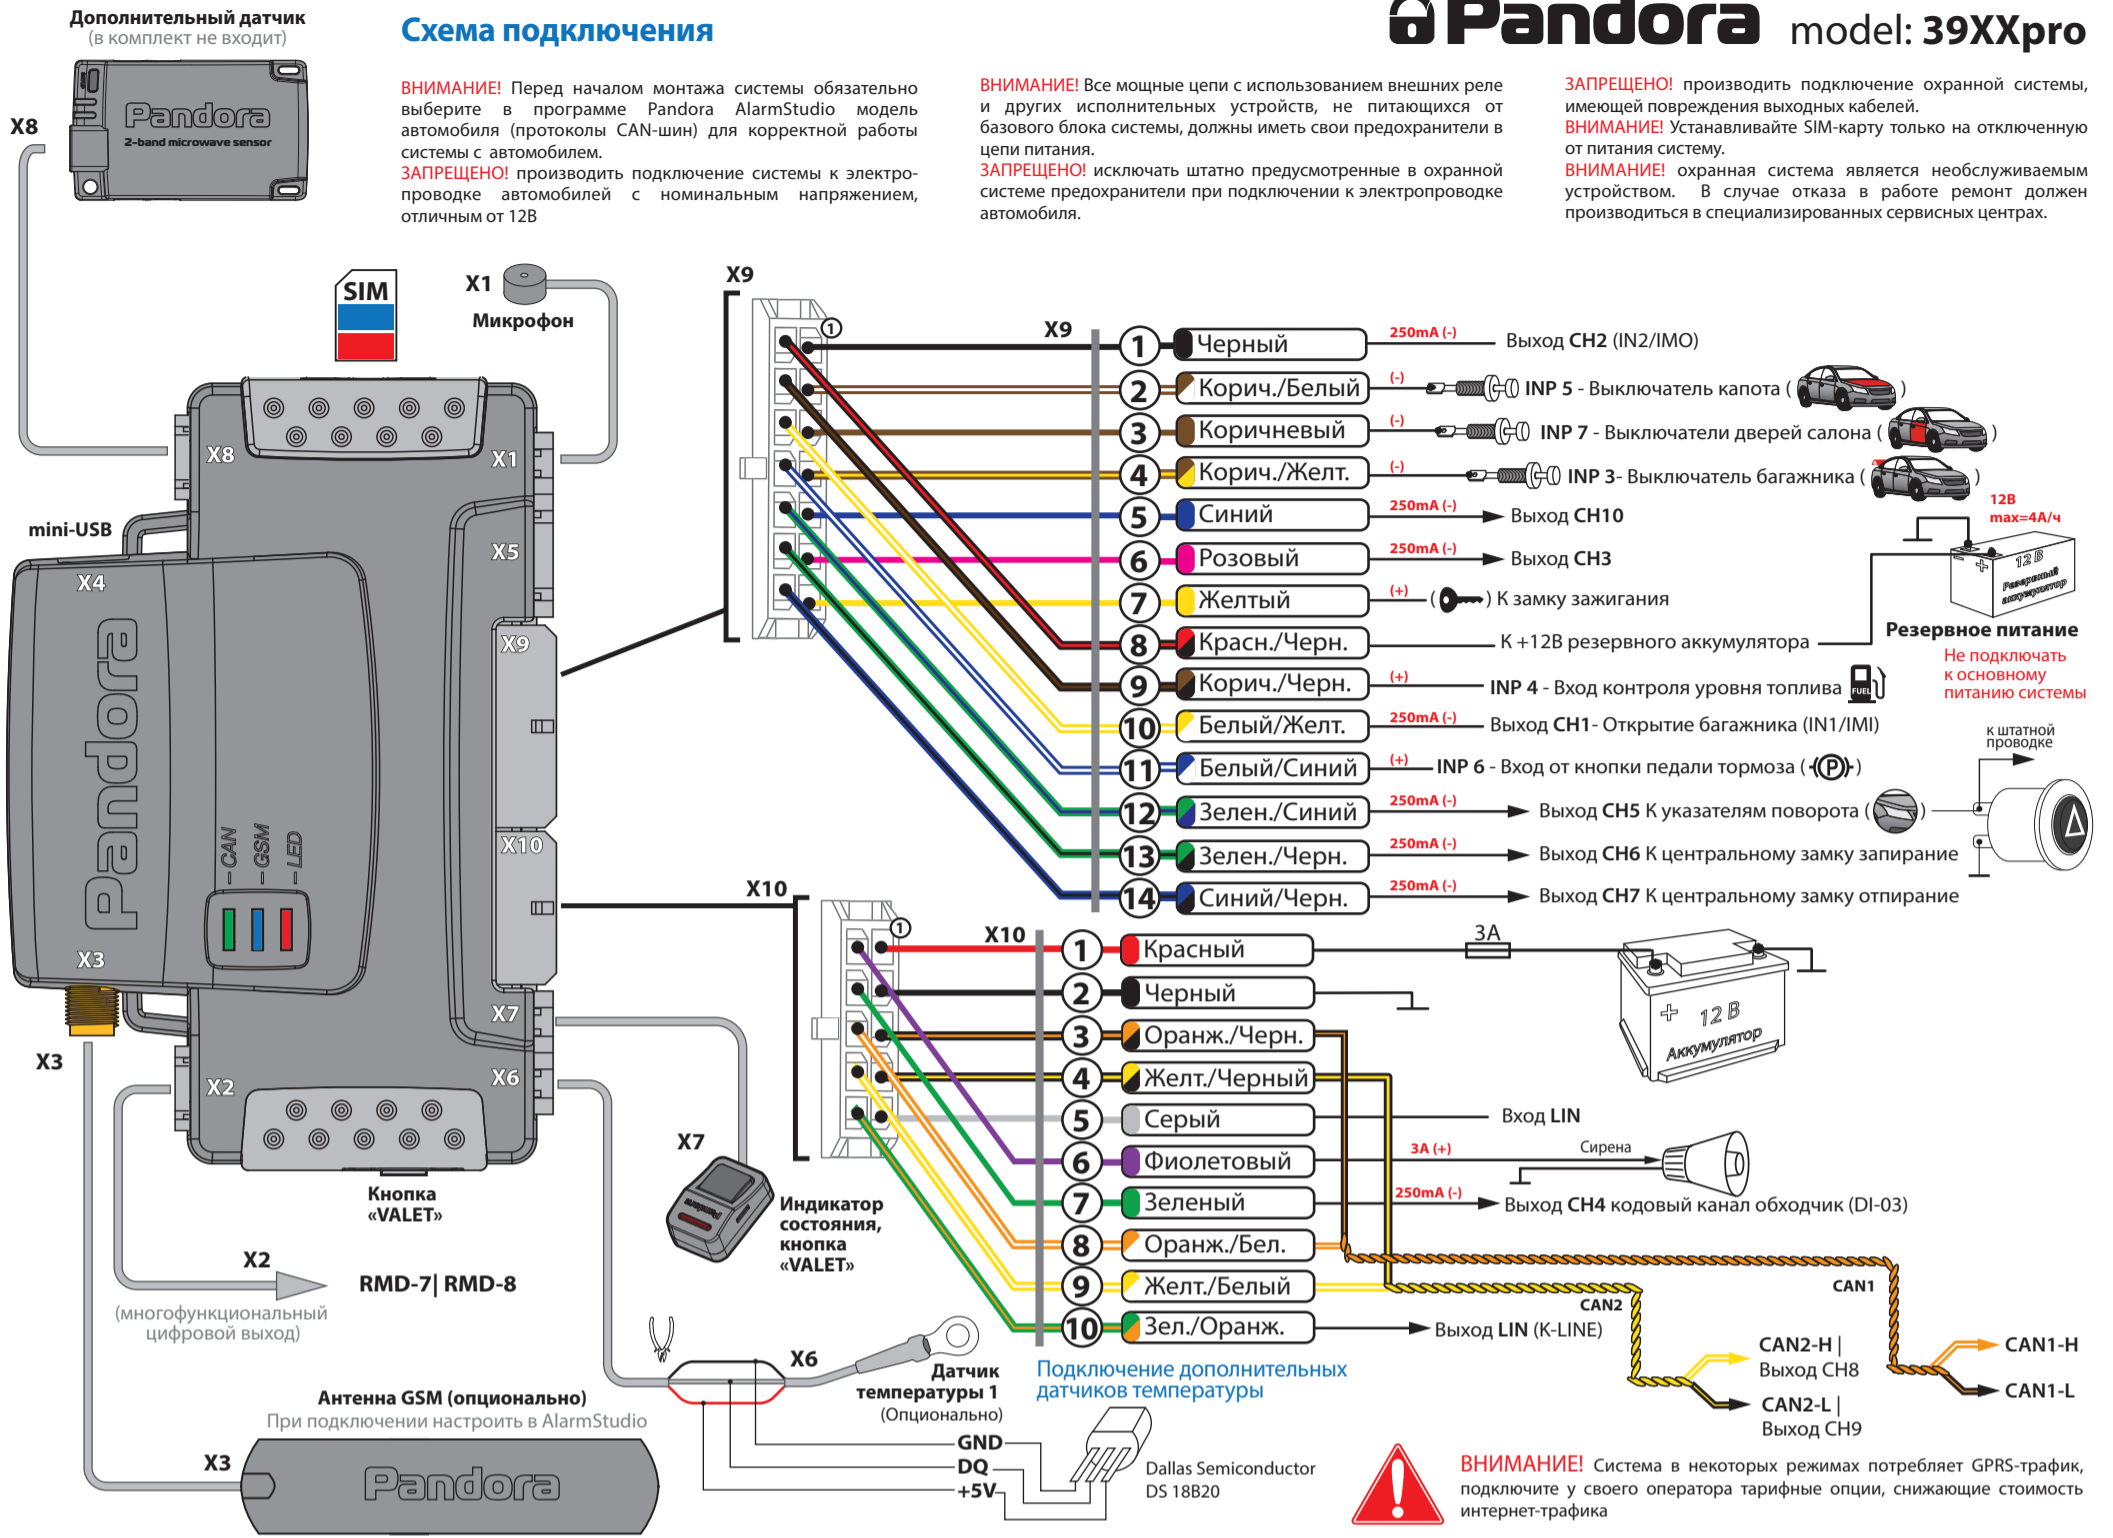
Дополнительный датчик
(в комплект не входит)

Pandora
2-band microwave sensor

X8

Схема подключения

Pandora model: 39XXpro

ВНИМАНИЕ! Перед началом монтажа системы обязательно выберите в программе Pandora AlarmStudio модель автомобиля (протоколы CAN-шин) для корректной работы системы с автомобилем.
ЗАПРЕЩЕНО! производить подключение системы к электропроводке автомобилей с номинальным напряжением, отличным от 12В

ВНИМАНИЕ! Все мощные цепи с использованием внешних реле и других исполнительных устройств, не питающихся от базового блока системы, должны иметь свои предохранители в цепи питания.
ЗАПРЕЩЕНО! исключать штатно предусмотренные в охранной системе предохранители при подключении к электропроводке автомобиля.

ЗАПРЕЩЕНО! производить подключение охранной системы, имеющей повреждения выходных кабелей.
ВНИМАНИЕ! Устанавливайте SIM-карту только на отключенную от питания систему.
ВНИМАНИЕ! охранная система является необслуживаемым устройством. В случае отказа в работе ремонт должен производиться в специализированных сервисных центрах.

SIM
X1
Микрофон

X8
X1
mini-USB
X4
X5
X9
X10
Pandora
CAN
GSM
LED
X3
X7
X2
X6
X3

Кнопка «VALET»

X9
X9
| 1 | Черный | 250mA (-) | Выход CH2 (IN2/IMO) |
| 2 | Корич./Белый | (-) | INP 5 - Выключатель капота ( ) |
| 3 | Коричневый | (-) | INP 7 - Выключатели дверей салона ( ) |
| 4 | Корич./Желт. | (-) | INP 3- Выключатель багажника ( ) |
| 5 | Синий | 250mA (-) | Выход CH10 |
| 6 | Розовый | 250mA (-) | Выход CH3 |
| 7 | Желтый | (+) | ( ) К замку зажигания |
| 8 | Красн./Черн. | | К +12В резервного аккумулятора |
| 9 | Корич./Черн. | (+) | INP 4 - Вход контроля уровня топлива |
| 10 | Белый/Желт. | 250mA (-) | Выход CH1- Открытие багажника (IN1/IMI) |
| 11 | Белый/Синий | (+) | INP 6 - Вход от кнопки педали тормоза ( ) |
| 12 | Зелен./Синий | 250mA (-) | Выход CH5 К указателям поворота ( ) |
| 13 | Зелен./Черн. | 250mA (-) | Выход CH6 К центральному замку запирание |
| 14 | Синий/Черн. | 250mA (-) | Выход CH7 К центральному замку отпирание |

12В
max=4А/ч
12 В
Резервный аккумулятор
Резервное питание
Не подключать к основному питанию системы
FUEL
к штатной проводке

X10
X10
| 1 | Красный | 3А | |
| 2 | Черный | | |
| 3 | Оранж./Черн. | | |
| 4 | Желт./Черный | | |
| 5 | Серый | | Вход LIN |
| 6 | Фиолетовый | 3A (+) | Сирена |
| 7 | Зеленый | 250mA (-) | Выход CH4 кодовый канал обходчик (DI-03) |
| 8 | Оранж./Бел. | | |
| 9 | Желт./Белый | | |
| 10 | Зел./Оранж. | | Выход LIN (K-LINE) |

12 В
Аккумулятор
CAN1
CAN2
CAN2-H | Выход CH8
CAN2-L | Выход CH9
CAN1-H
CAN1-L

X7
Индикатор состояния, кнопка «VALET»

X2
RMD-7| RMD-8
(многофункциональный цифровой выход)

X6
Датчик температуры 1
(Опционально)
Подключение дополнительных датчиков температуры
GND
DQ
+5V
Dallas Semiconductor
DS 18B20

Антенна GSM (опционально)
При подключении настроить в AlarmStudio
X3
Pandora

ВНИМАНИЕ! Система в некоторых режимах потребляет GPRS-трафик, подключите у своего оператора тарифные опции, снижающие стоимость интернет-трафика